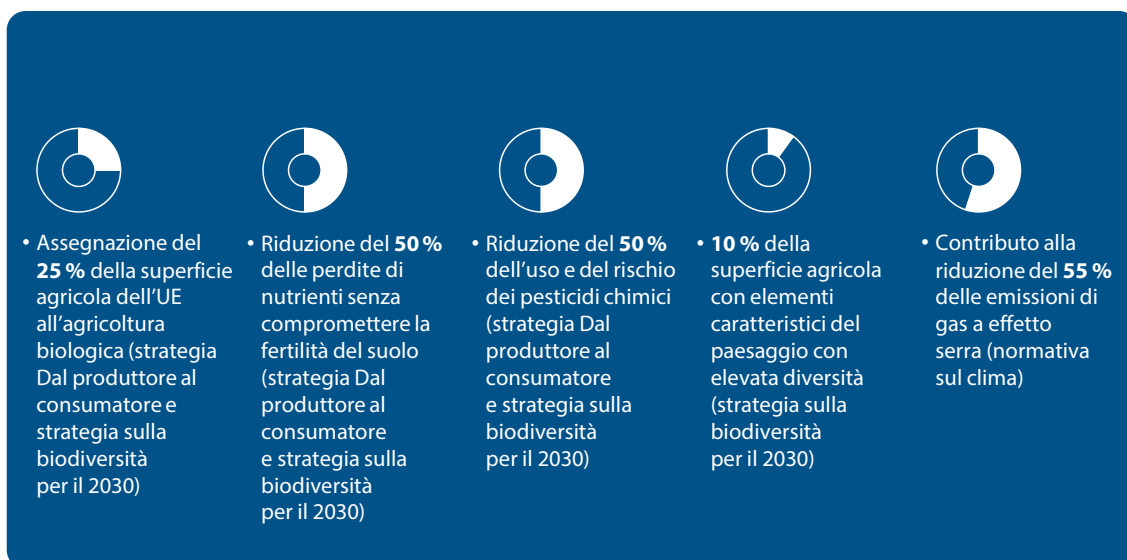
• Assegnazione del **25 %** della superficie agricola dell'UE all'agricoltura biologica (strategia Dal produttore al consumatore e strategia sulla biodiversità per il 2030)

• Riduzione del **50 %** delle perdite di nutrienti senza compromettere la fertilità del suolo (strategia Dal produttore al consumatore e strategia sulla biodiversità per il 2030)

• Riduzione del **50 %** dell'uso e del rischio dei pesticidi chimici (strategia Dal produttore al consumatore e strategia sulla biodiversità per il 2030)

• **10 %** della superficie agricola con elementi caratteristici del paesaggio con elevata diversità (strategia sulla biodiversità per il 2030)

• Contributo alla riduzione del **55 %** delle emissioni di gas a effetto serra (normativa sul clima)